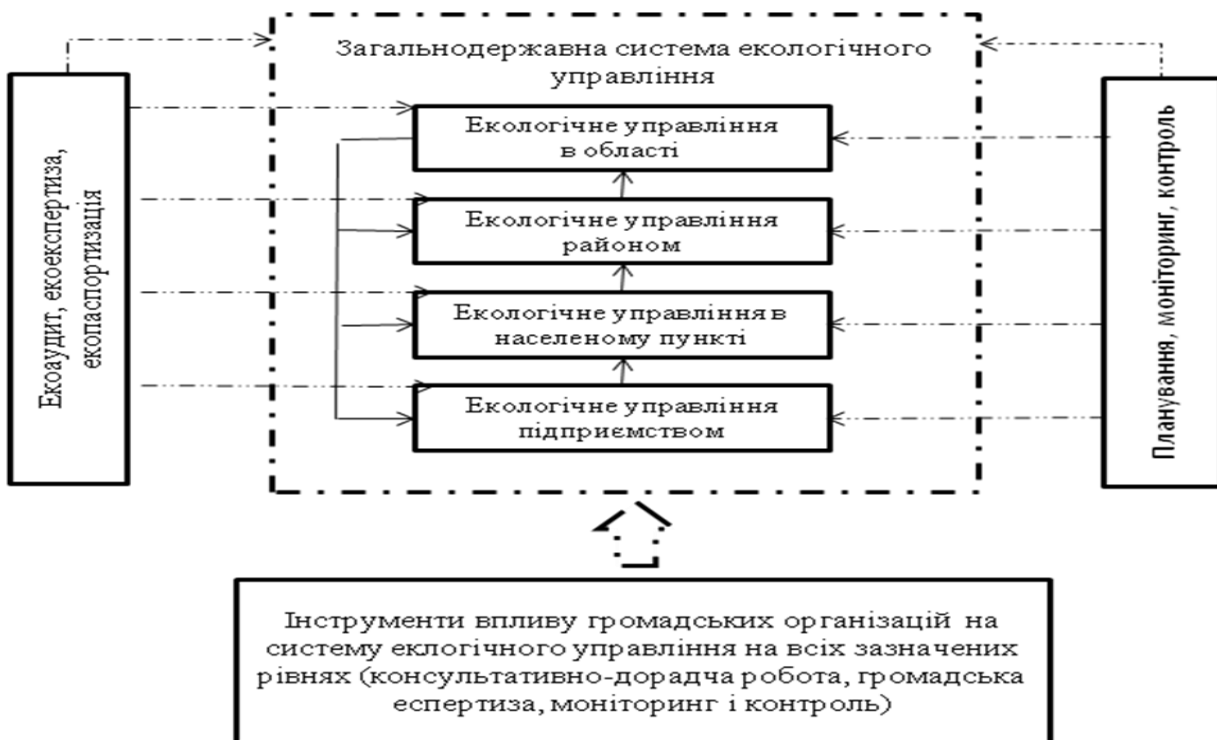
Загальнодержавна система екологічного управління

Екологічне управління в області

Екологічне управління районом

Екологічне управління в населеному пункті

Екологічне управління підприємством

Екоаудит, екоекспертиза, екопаспортизація

Планування, моніторинг, контроль

Інструменти впливу громадських організацій на систему еклогічного управління на всіх зазначених рівнях (консультативно-дорадча робота, громадська еспертиза, моніторинг і контроль)